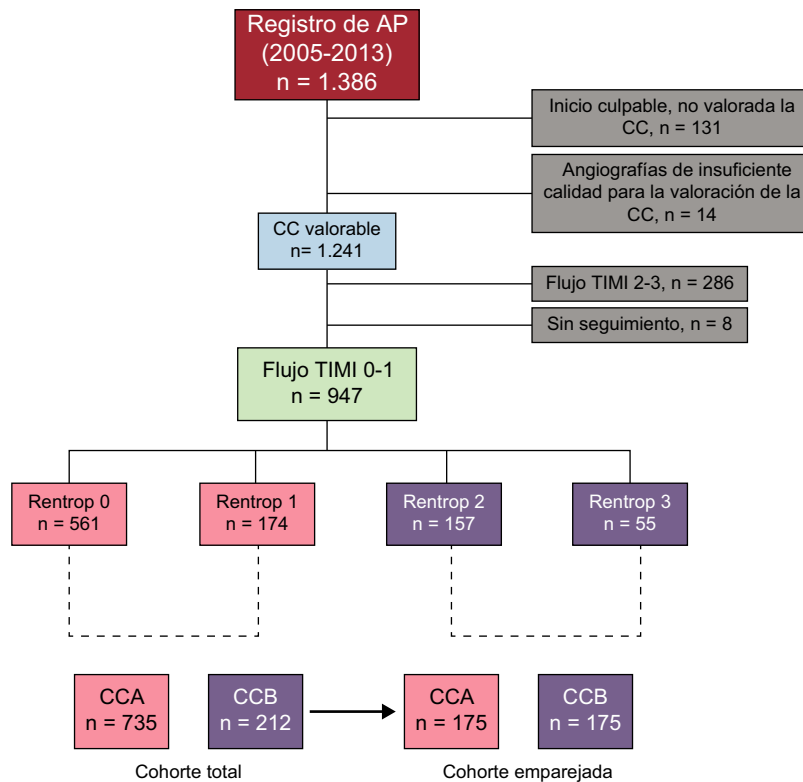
Registro de AP
(2005-2013)
n = 1.386

Inicio culpable, no valorada la CC, n = 131

Angiografías de insuficiente calidad para la valoración de la CC, n = 14

CC valorable
n= 1.241

Flujo TIMI 2-3, n = 286

Sin seguimiento, n = 8

Flujo TIMI 0-1
n = 947

Rentrop 0
n = 561

Rentrop 1
n = 174

Rentrop 2
n = 157

Rentrop 3
n = 55

CCA
n = 735

CCB
n = 212

CCA
n = 175

CCB
n = 175

Cohorte total

Cohorte emparejada